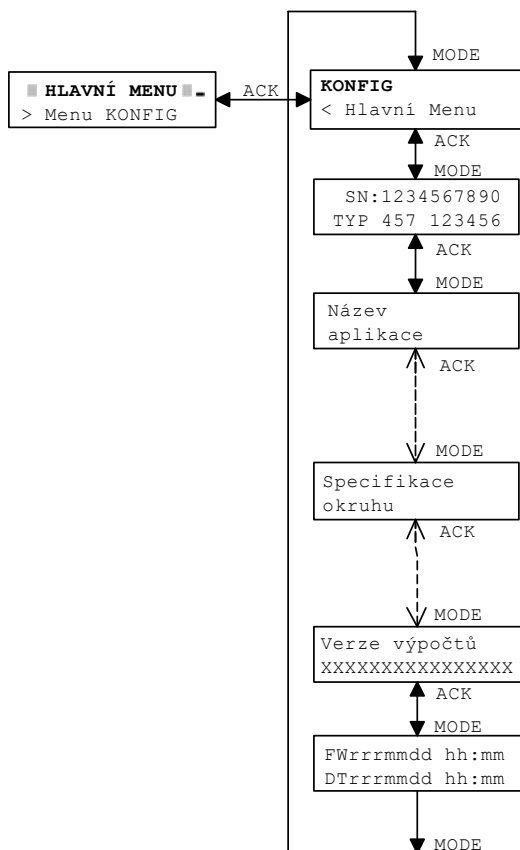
HLAVNÍ MENU
> Menu KONFIG

ACK

MODE

KONFIG
< Hlavní Menu

ACK
MODE

SN:1234567890
TYP 457 123456

ACK
MODE

Název
aplikace

ACK

MODE

Specifikace
okruhu

ACK

MODE

Verze výpočtů
XXXXXXXXXXXXXXXX

ACK
MODE

FWrrrmmdd hh:mm
DTrrrmmdd hh:mm

MODE